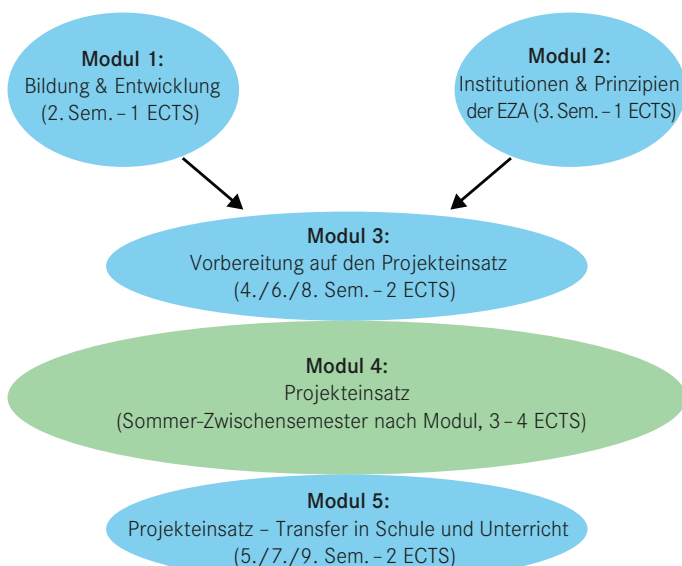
Modul 1:
Bildung & Entwicklung
(2. Sem. – 1 ECTS)

Modul 2:
Institutionen & Prinzipien
der EZA (3. Sem. – 1 ECTS)

Modul 3:
Vorbereitung auf den Projekteinsatz
(4./6./8. Sem. – 2 ECTS)

Modul 4:
Projekteinsatz
(Sommer-Zwischensemester nach Modul, 3 – 4 ECTS)

Modul 5:
Projekteinsatz – Transfer in Schule und Unterricht
(5./7./9. Sem. – 2 ECTS)